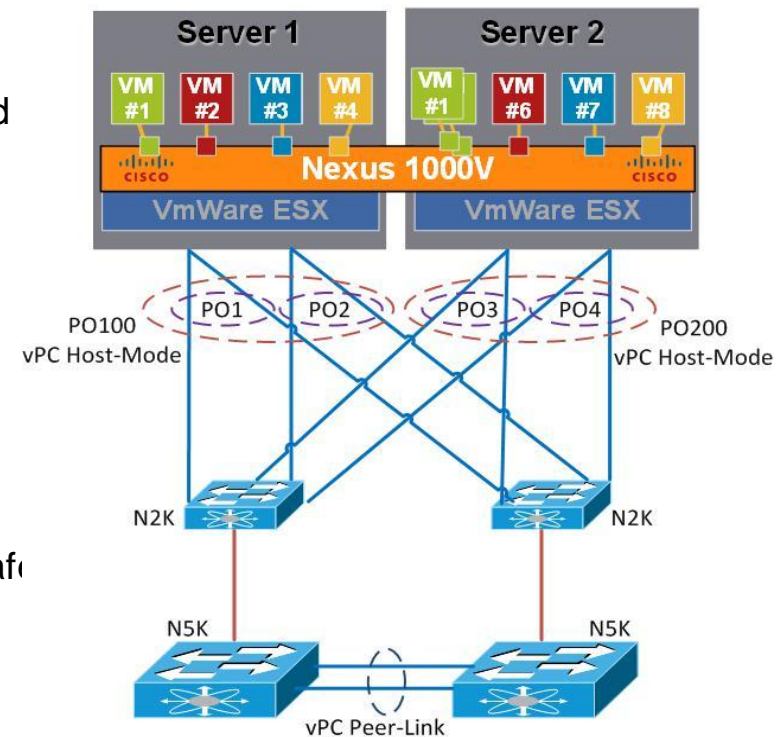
Server 1

Server 2

VM #1

VM #2

VM #3

VM #4

VM #1

VM #6

VM #7

VM #8

CISCO

Nexus 1000V

CISCO

VmWare ESX

VmWare ESX

PO1

PO2

PO3

PO4

PO100
vPC Host-Mode

PO200
vPC Host-Mode

N2K

N2K

N5K

N5K

vPC Peer-Link

d

nf